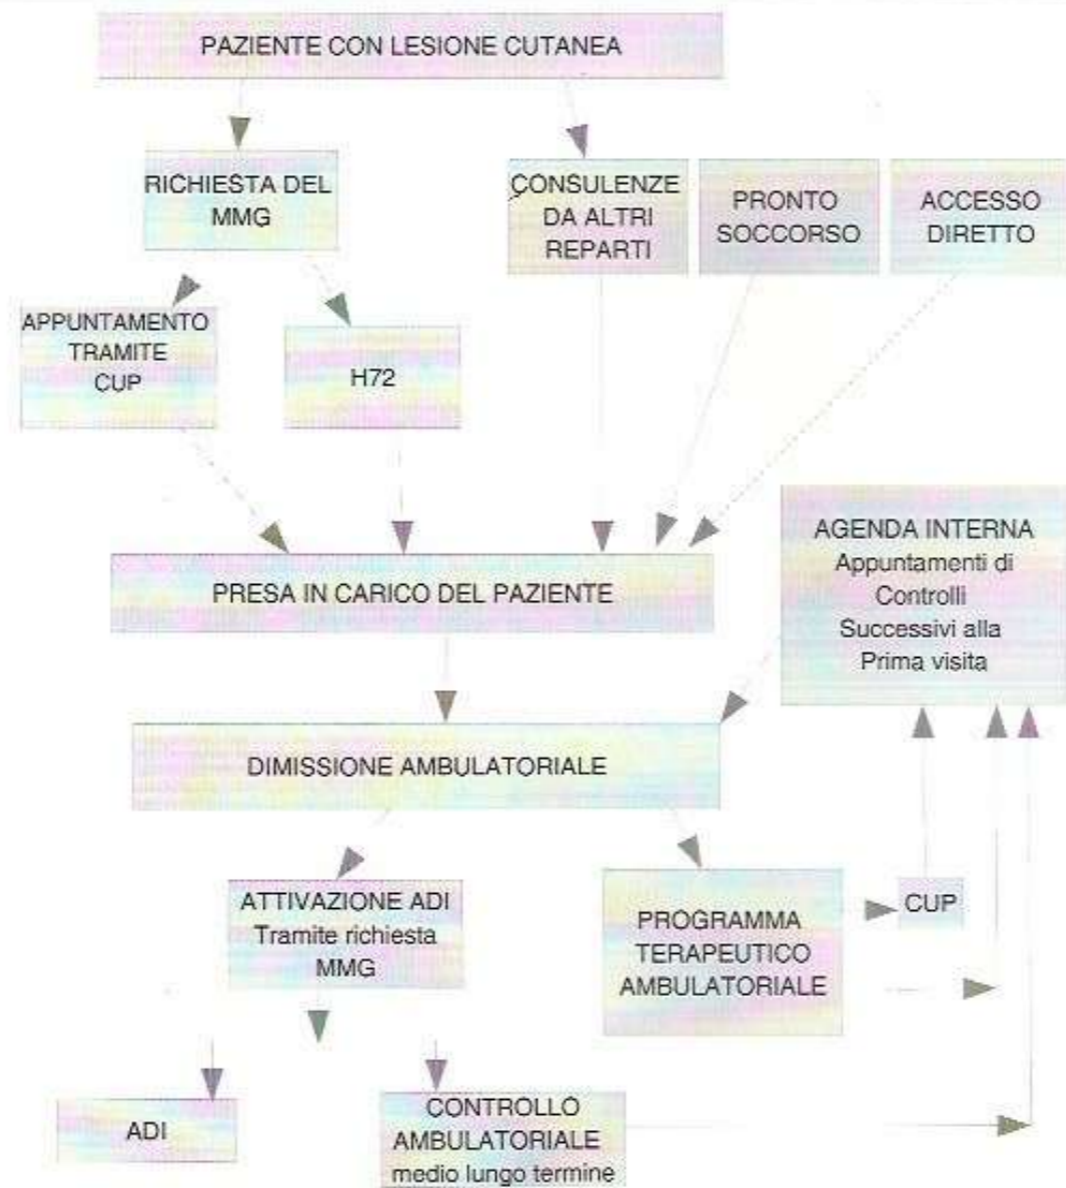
PAZIENTE CON LESIONE CUTANEA

RICHIESTA DEL MMG

CONSULENZE DA ALTRI REPARTI

PRONTO SOCCORSO

ACCESSO DIRETTO

APPUNTAMENTO TRAMITE CUP

H72

PRESA IN CARICO DEL PAZIENTE

AGENDA INTERNA
Appuntamenti di Controlli Successivi alla Prima visita

DIMISSIONE AMBULATORIALE

ATTIVAZIONE ADI
Tramite richiesta MMG

PROGRAMMA TERAPEUTICO AMBULATORIALE

CUP

ADI

CONTROLLO AMBULATORIALE
medio lungo termine